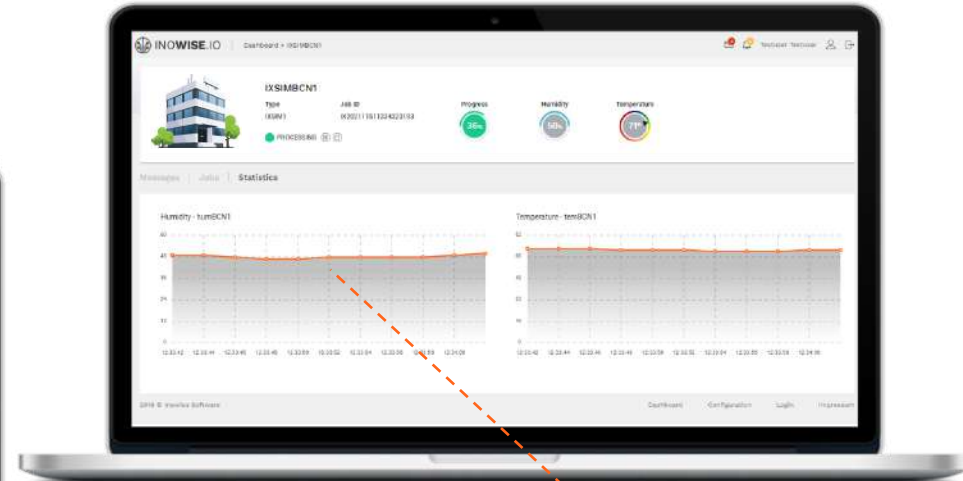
INOWISE.IO | Dashboard > IXSIMBCN1

Testuser Testuser

IXSIMBCN1

Type
IXSIM1

Job ID
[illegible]

PROCESSING

Progress
36%

Humidity
50%

Temperature
71°

Messages | Jobs | Statistics

Humidity - humBCN1

50
40
30
20
10
0

12:33:42 12:33:44 12:33:46 12:33:48 12:33:50 12:33:52 12:33:54 12:33:56 12:33:58 12:34:00

Temperature - temBCN1

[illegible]

12:33:42 12:33:44 12:33:46 12:33:48 12:33:50 12:33:52 12:33:54 12:33:56 12:33:58 12:34:00

2019 © InnoWise Software

Dashboard Configuration Login Impressum